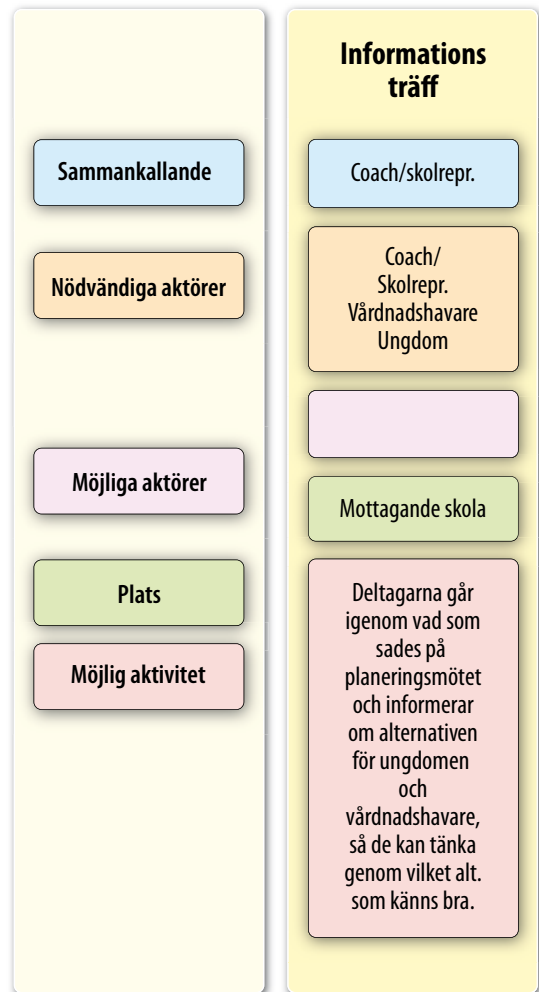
Sammankallande

Nödvändiga aktörer

Möjliga aktörer

Plats

Möjlig aktivitet

Informations träff

Coach/skolrepr.

Coach/ Skolrepr. Vårdnadshavare Ungdom

Mottagande skola

Deltagarna går igenom vad som sades på planeringsmötet och informerar om alternativen för ungdomen och vårdnadshavare, så de kan tänka genom vilket alt. som känns bra.